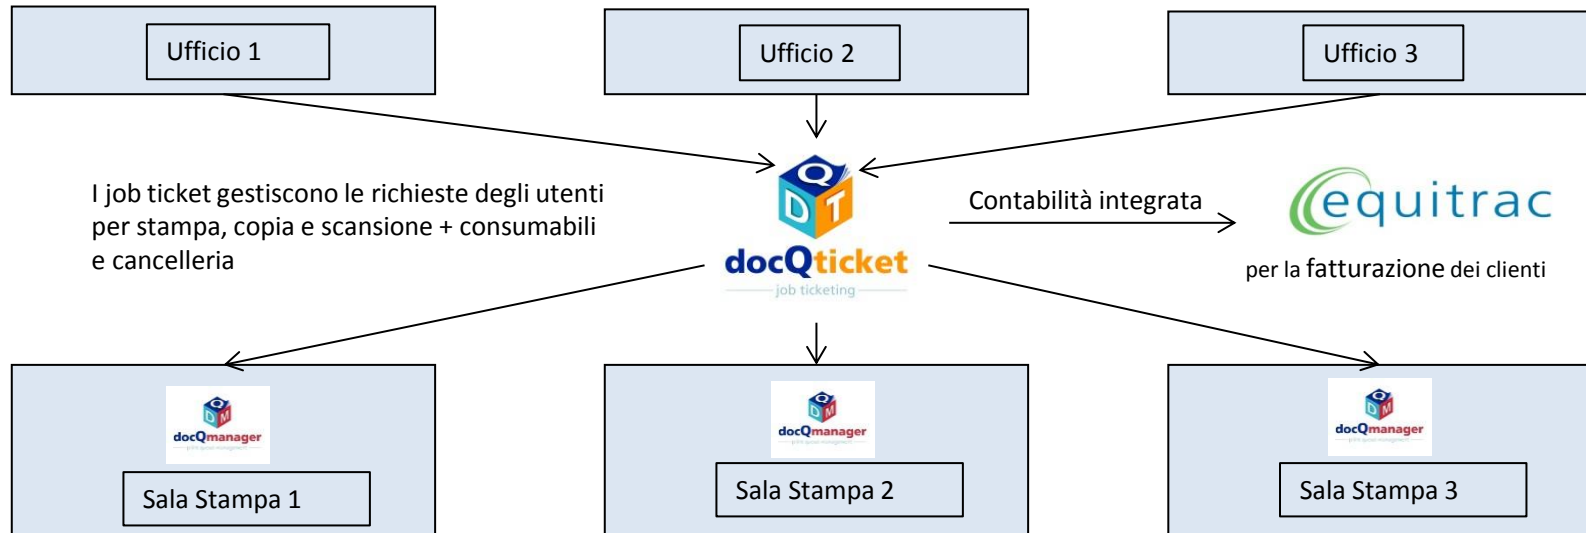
Ufficio 1

Ufficio 2

Ufficio 3

I job ticket gestiscono le richieste degli utenti per stampa, copia e scansione + consumabili e cancelleria

Q D T
docQticket
job ticketing

Contabilità integrata

equitrac

per la fatturazione dei clienti

D M
docQmanager
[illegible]

Sala Stampa 1

D M
docQmanager
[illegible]

Sala Stampa 2

D M
docQmanager
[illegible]

Sala Stampa 3